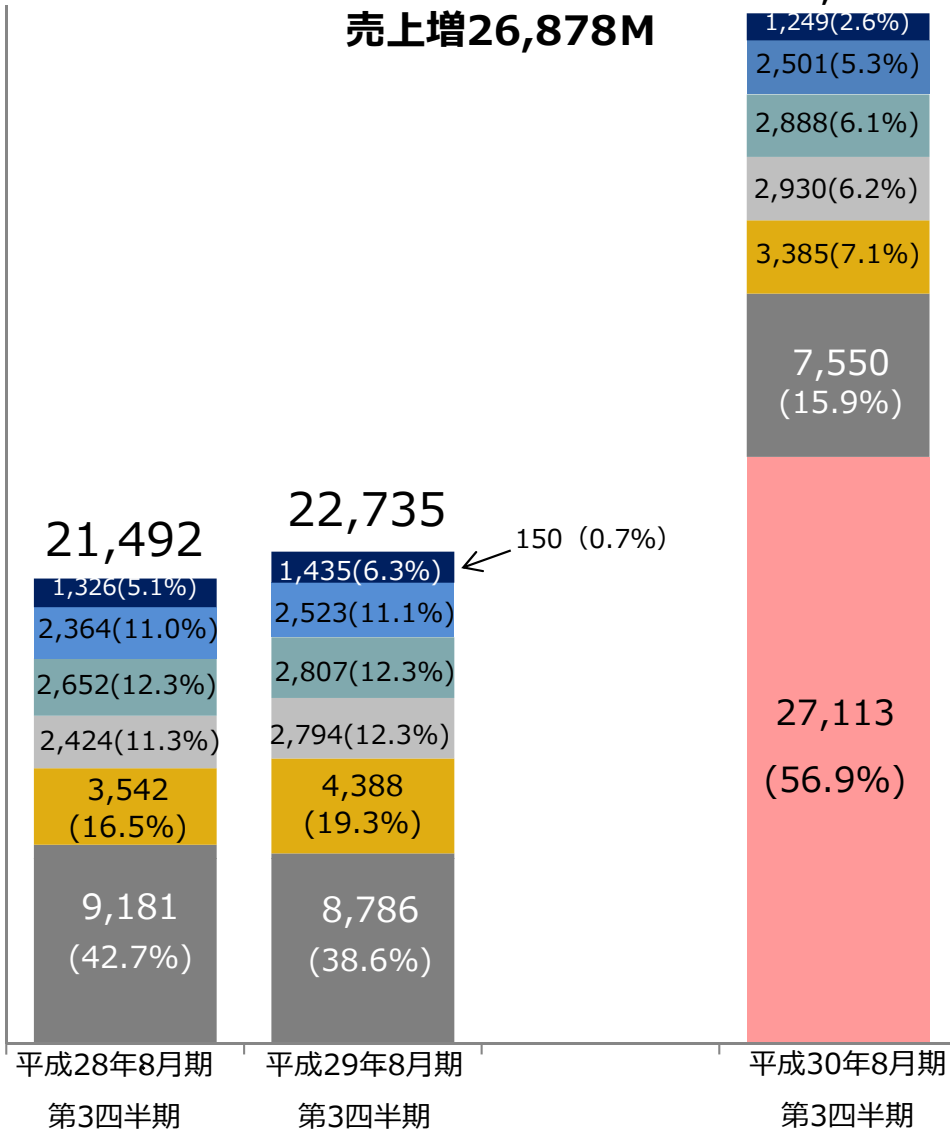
売上増26,878M

21,492
1,326(5.1%)
2,364(11.0%)
2,652(12.3%)
2,424(11.3%)
3,542
(16.5%)
9,181
(42.7%)

22,735
150（0.7%）
1,435(6.3%)
2,523(11.1%)
2,807(12.3%)
2,794(12.3%)
4,388
(19.3%)
8,786
(38.6%)

1,249(2.6%)
2,501(5.3%)
2,888(6.1%)
2,930(6.2%)
3,385(7.1%)
7,550
(15.9%)
27,113
(56.9%)

平成28年8月期
第3四半期
平成29年8月期
第3四半期
平成30年8月期
第3四半期